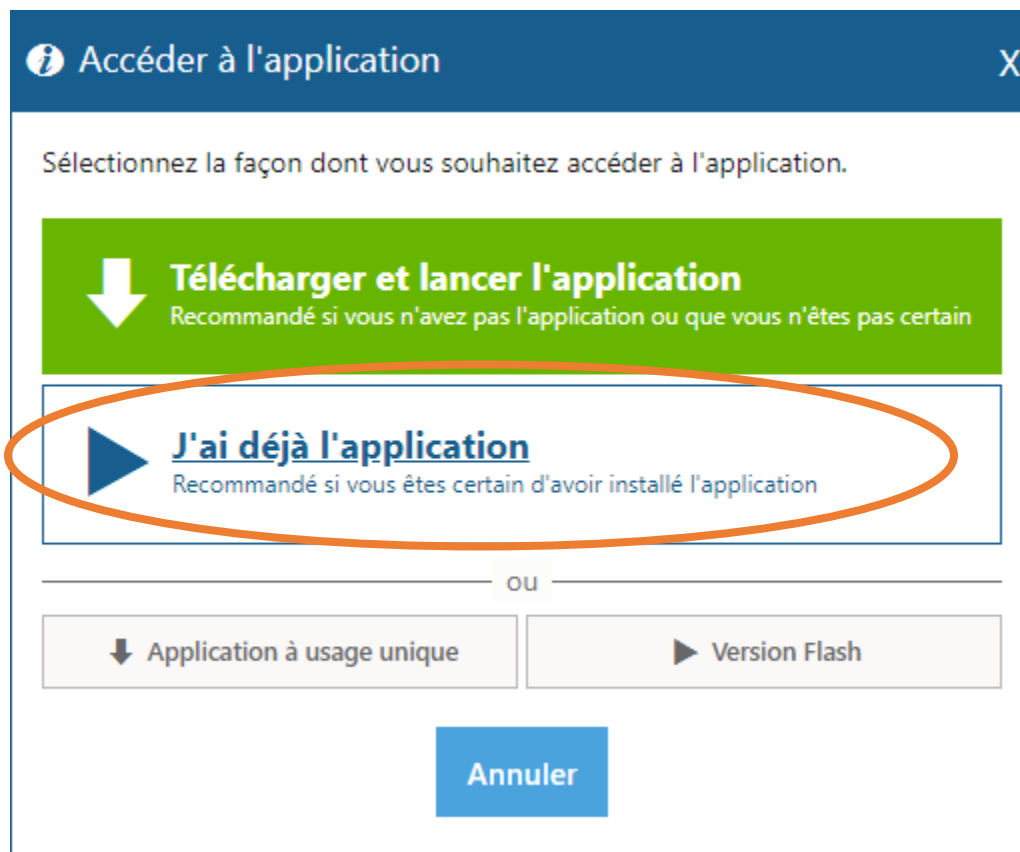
Accéder à l'application

X

Sélectionnez la façon dont vous souhaitez accéder à l'application.

Télécharger et lancer l'application
Recommandé si vous n'avez pas l'application ou que vous n'êtes pas certain

J'ai déjà l'application
Recommandé si vous êtes certain d'avoir installé l'application

ou

Application à usage unique

Version Flash

Annuler